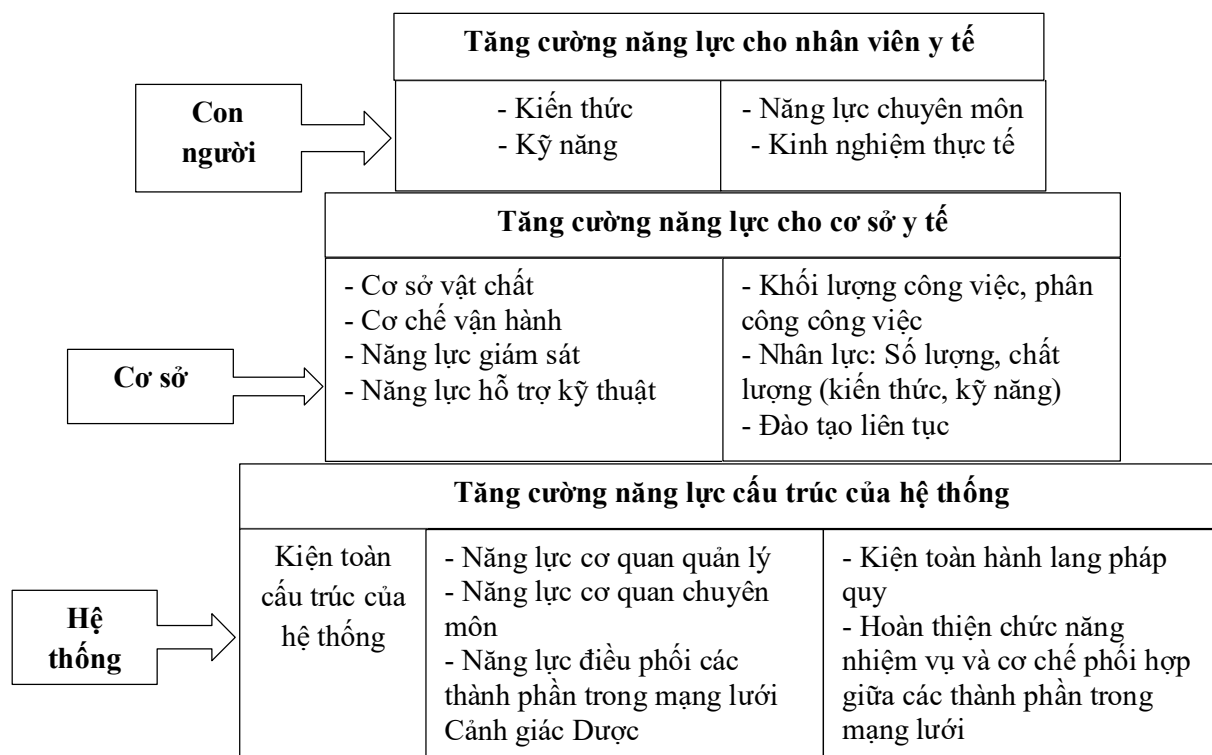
Con người

| Tăng cường năng lực cho nhân viên y tế | |
|---|---|
| - Kiến thức<br>- Kỹ năng | - Năng lực chuyên môn<br>- Kinh nghiệm thực tế |

Cơ sở

| Tăng cường năng lực cho cơ sở y tế | |
|---|---|
| - Cơ sở vật chất<br>- Cơ chế vận hành<br>- Năng lực giám sát<br>- Năng lực hỗ trợ kỹ thuật | - Khối lượng công việc, phân công công việc<br>- Nhân lực: Số lượng, chất lượng (kiến thức, kỹ năng)<br>- Đào tạo liên tục |

Hệ thống

| Tăng cường năng lực cấu trúc của hệ thống | | |
|---|---|---|
| Kiện toàn cấu trúc của hệ thống | - Năng lực cơ quan quản lý<br>- Năng lực cơ quan chuyên môn<br>- Năng lực điều phối các thành phần trong mạng lưới Cảnh giác Dược | - Kiện toàn hành lang pháp quy<br>- Hoàn thiện chức năng nhiệm vụ và cơ chế phối hợp giữa các thành phần trong mạng lưới |